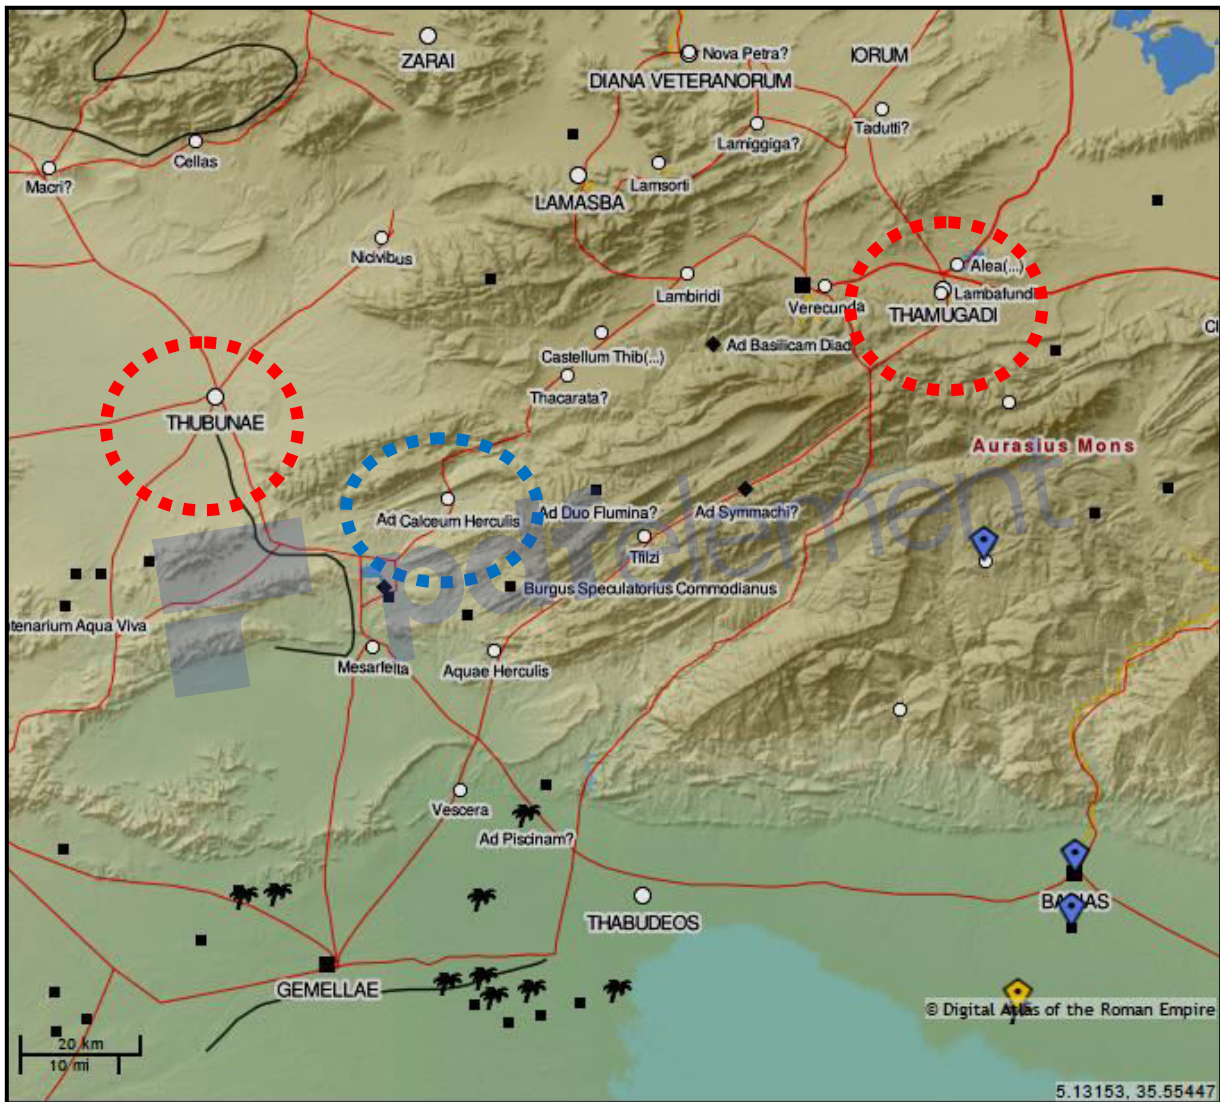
ZARAI
Nova Petra?
IORUM
DIANA VETERANORUM
Tadutti?
Lamiggiga?
Cellas
Macri?
Lamsorti
LAMASBA
Nicivibus
Alea(...)
Lambiridi
Verecunda
Lambafundi
THAMUGADI
Castellum Thib(...)
Ad Basilicam Diad
Thacarata?
THUBUNAE
Aurasius Mons
Ad Calceum Herculis
Ad Duo Flumina?
Ad Symmachi?
Tilzi
Burgus Speculatorius Commodianus
tenarium Aqua Viva
Mesarfelta
Aquae Herculis
Vescera
Ad Piscinam?
THABUDEOS
BA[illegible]AS
GEMELLAE
© Digital Atlas of the Roman Empire
20 km
10 mi
5.13153, 35.55447
pdfelement